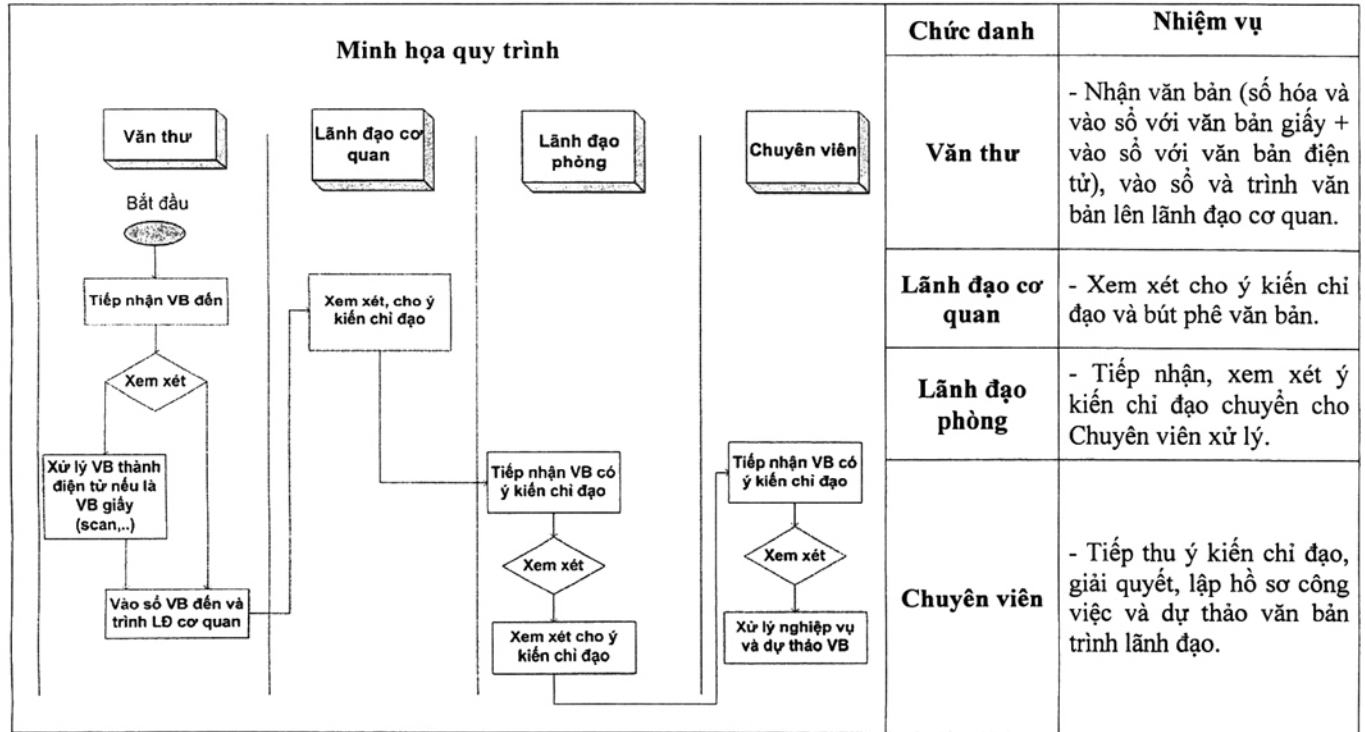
Minh họa quy trình

Văn thư

Lãnh đạo cơ quan

Lãnh đạo phòng

Chuyên viên

Bắt đầu

Tiếp nhận VB đến

Xem xét

Xử lý VB thành điện tử nếu là VB giấy (scan,..)

Vào sổ VB đến và trình LĐ cơ quan

Xem xét, cho ý kiến chỉ đạo

Tiếp nhận VB có ý kiến chỉ đạo

Xem xét

Xem xét cho ý kiến chỉ đạo

Tiếp nhận VB có ý kiến chỉ đạo

Xem xét

Xử lý nghiệp vụ và dự thảo VB

| Chức danh | Nhiệm vụ |
|---|---|
| Văn thư | - Nhận văn bản (số hóa và vào sổ với văn bản giấy + vào sổ với văn bản điện tử), vào sổ và trình văn bản lên lãnh đạo cơ quan. |
| Lãnh đạo cơ quan | - Xem xét cho ý kiến chỉ đạo và bút phê văn bản. |
| Lãnh đạo phòng | - Tiếp nhận, xem xét ý kiến chỉ đạo chuyển cho Chuyên viên xử lý. |
| Chuyên viên | - Tiếp thu ý kiến chỉ đạo, giải quyết, lập hồ sơ công việc và dự thảo văn bản trình lãnh đạo. |